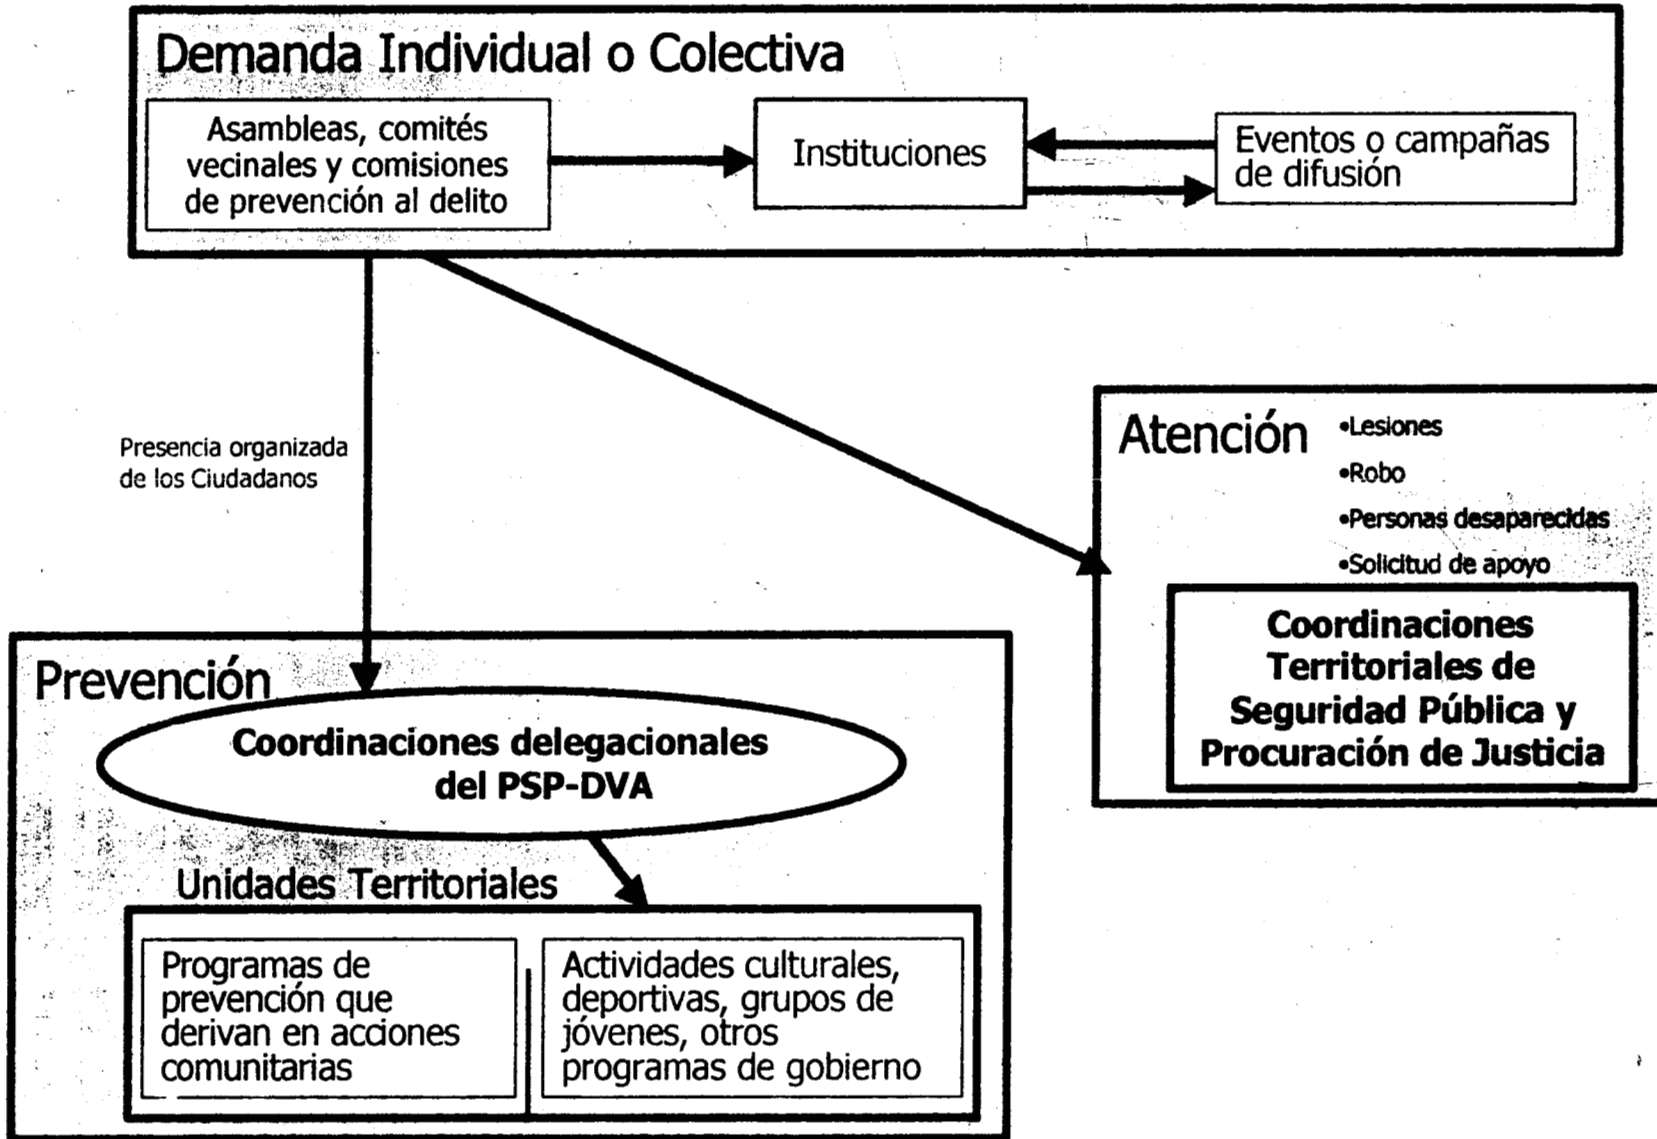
Demanda Individual o Colectiva

Asambleas, comités vecinales y comisiones de prevención al delito

Instituciones

Eventos o campañas de difusión

Presencia organizada de los Ciudadanos

Atención

•Lesiones
•Robo
•Personas desaparecidas
•Solicitud de apoyo

Coordinaciones Territoriales de Seguridad Pública y Procuración de Justicia

Prevención

Coordinaciones delegacionales del PSP-DVA

Unidades Territoriales

Programas de prevención que derivan en acciones comunitarias

Actividades culturales, deportivas, grupos de jóvenes, otros programas de gobierno